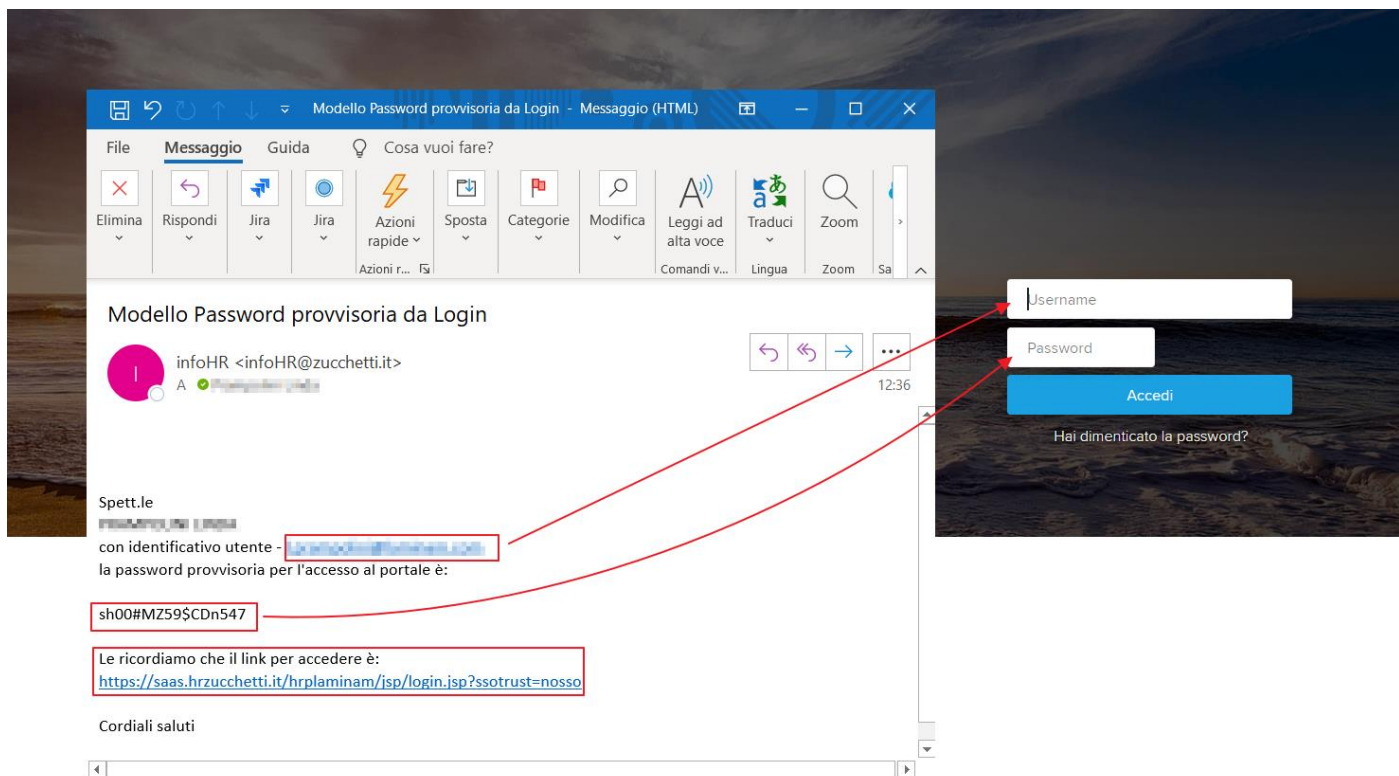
Modello Password provvisoria da Login - Messaggio (HTML)

File Messaggio Guida Cosa vuoi fare?

Elimina Rispondi Jira Jira Azioni rapide Sposta Categorie Modifica Leggi ad alta voce Traduci Zoom

Azioni r... Comandi v... Lingua Zoom Sa

Modello Password provvisoria da Login

infoHR <infoHR@zucchetti.it>
A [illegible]

12:36

Spett.le
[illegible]
con identificativo utente - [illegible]
la password provvisoria per l'accesso al portale è:

sh00#MZ59$CDn547

Le ricordiamo che il link per accedere è:
https://saas.hrzucchetti.it/hrplaminam/jsp/login.jsp?ssotrust=nosso

Cordiali saluti

Username
Password
Accedi
Hai dimenticato la password?